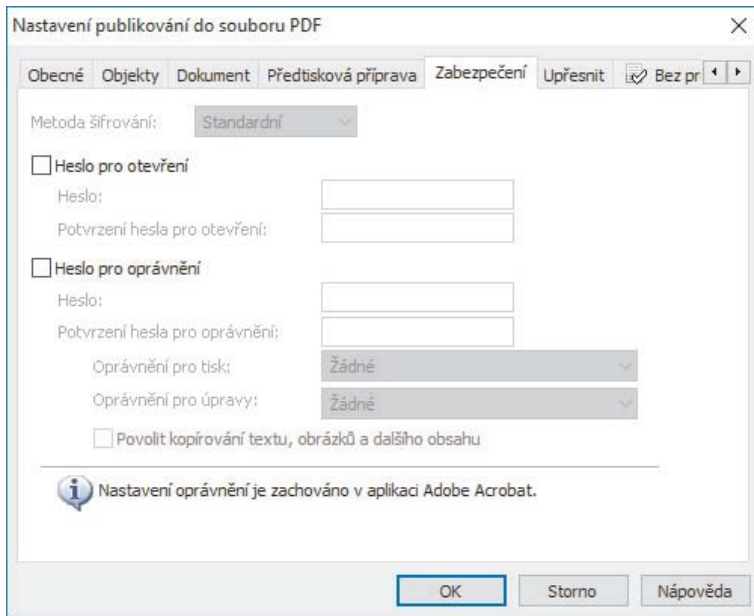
Nastavení publikování do souboru PDF

×

Obecné | Objekty | Dokument | Předtisková příprava | Zabezpečení | Upřesnit | Bez pr

Metoda šifrování: Standardní

Heslo pro otevření

Heslo:

Potvrzení hesla pro otevření:

Heslo pro oprávnění

Heslo:

Potvrzení hesla pro oprávnění:

Oprávnění pro tisk: Žádné

Oprávnění pro úpravy: Žádné

Povolit kopírování textu, obrázků a dalšího obsahu

Nastavení oprávnění je zachováno v aplikaci Adobe Acrobat.

OK | Storno | Nápověda